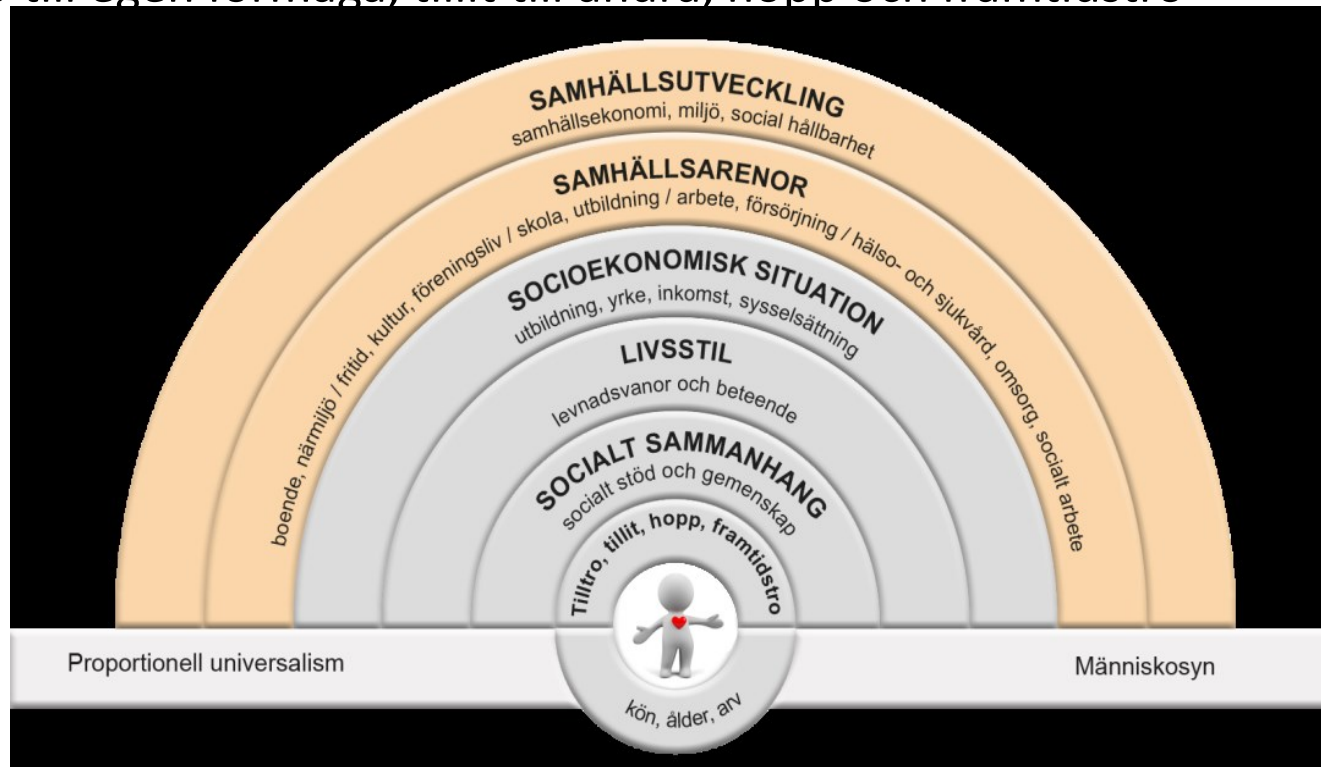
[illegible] till egen förmåga, tillit till andra, hopp och framtidstro

SAMHÄLLSUTVECKLING
samhällsekonomi, miljö, social hållbarhet

SAMHÄLLSARENOR
boende, närmiljö / fritid, kultur, föreningsliv / skola, utbildning / arbete, försörjning / hälso- och sjukvård, omsorg, socialt arbete

SOCIOEKONOMISK SITUATION
utbildning, yrke, inkomst, sysselsättning

LIVSSTIL
levnadsvanor och beteende

SOCIALT SAMMANHANG
socialt stöd och gemenskap

Tilltro, tillit, hopp, framtidstro

kön, ålder, arv

Proportionell universalism

Människosyn